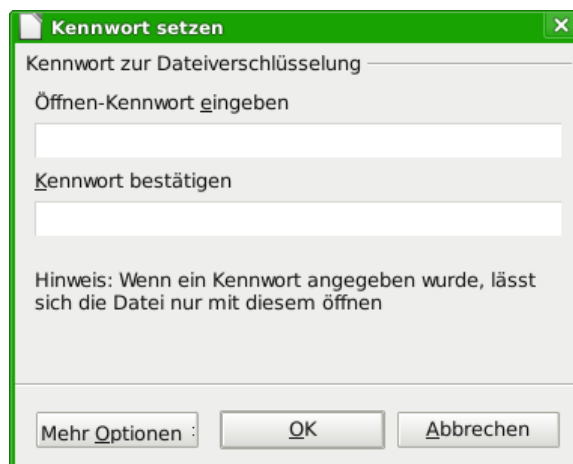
Kennwort setzen

Kennwort zur Dateiverschlüsselung

Öffnen-Kennwort eingeben

Kennwort bestätigen

Hinweis: Wenn ein Kennwort angegeben wurde, lässt sich die Datei nur mit diesem öffnen

Mehr Optionen

OK

Abbrechen